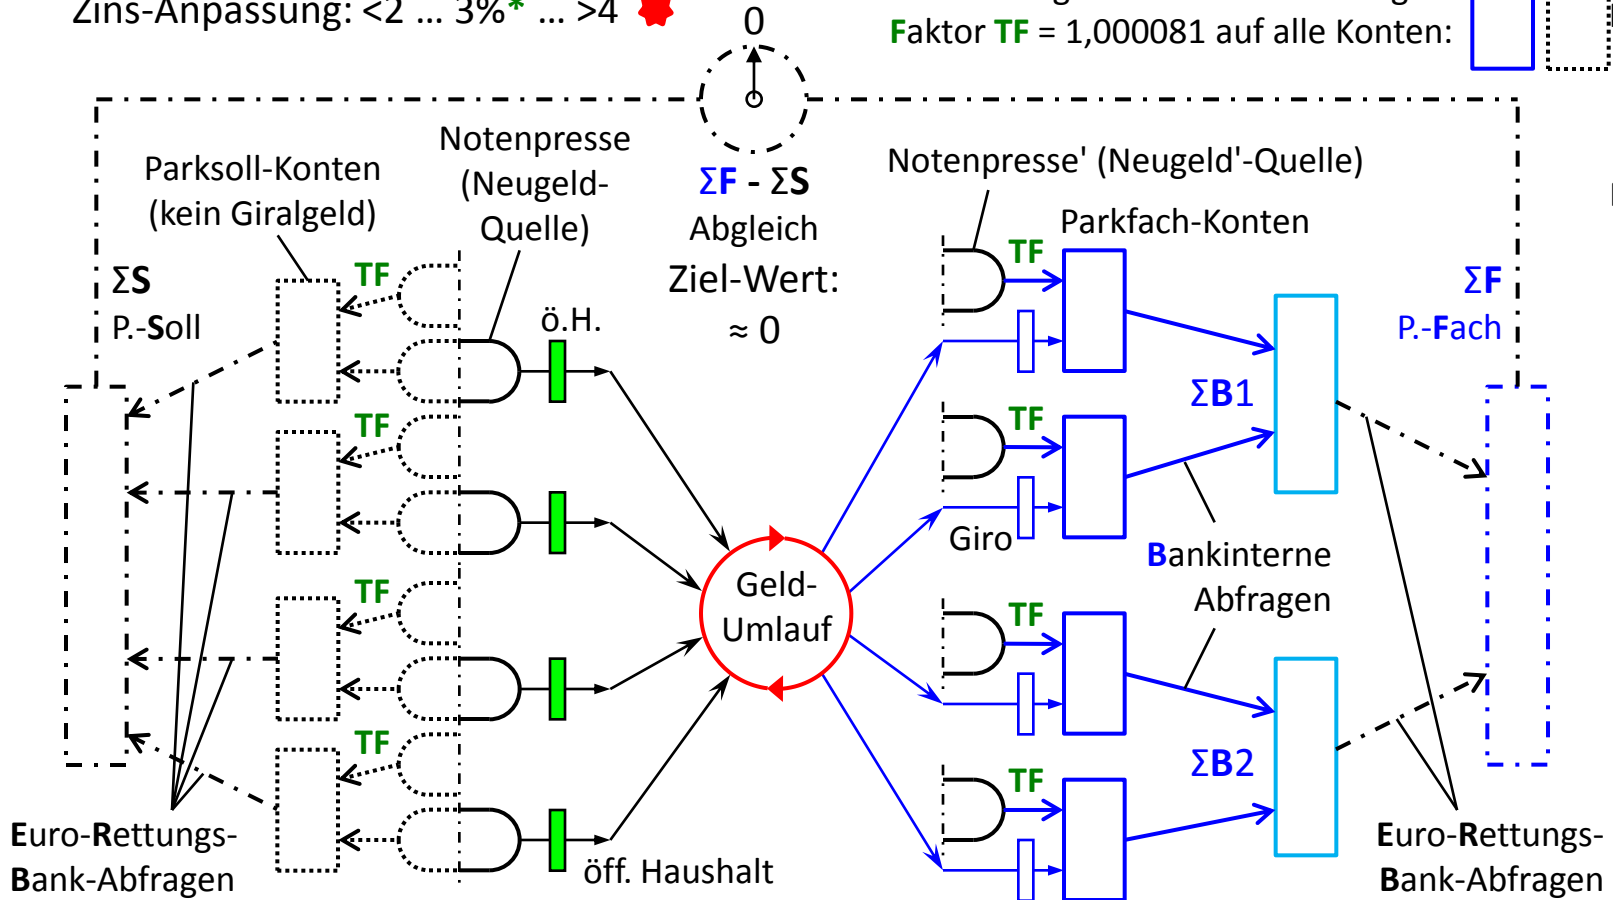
Zins-Anpassung: <2 ... 3%* ... >4

0

Faktor TF = 1,000081 auf alle Konten:

Parksoll-Konten (kein Giralgeld)

Notenpresse (Neugeld-Quelle)

ΣF - ΣS Abgleich

Ziel-Wert: ≈ 0

Notenpresse' (Neugeld'-Quelle)

Parkfach-Konten

ΣS
P.-Soll

TF

TF

TF

TF

ö.H.

TF

TF

TF

TF

ΣF
P.-Fach

ΣB1

Giro

Geld-Umlauf

Bankinterne Abfragen

ΣB2

Euro-Rettungs-Bank-Abfragen

öff. Haushalt

Euro-Rettungs-Bank-Abfragen